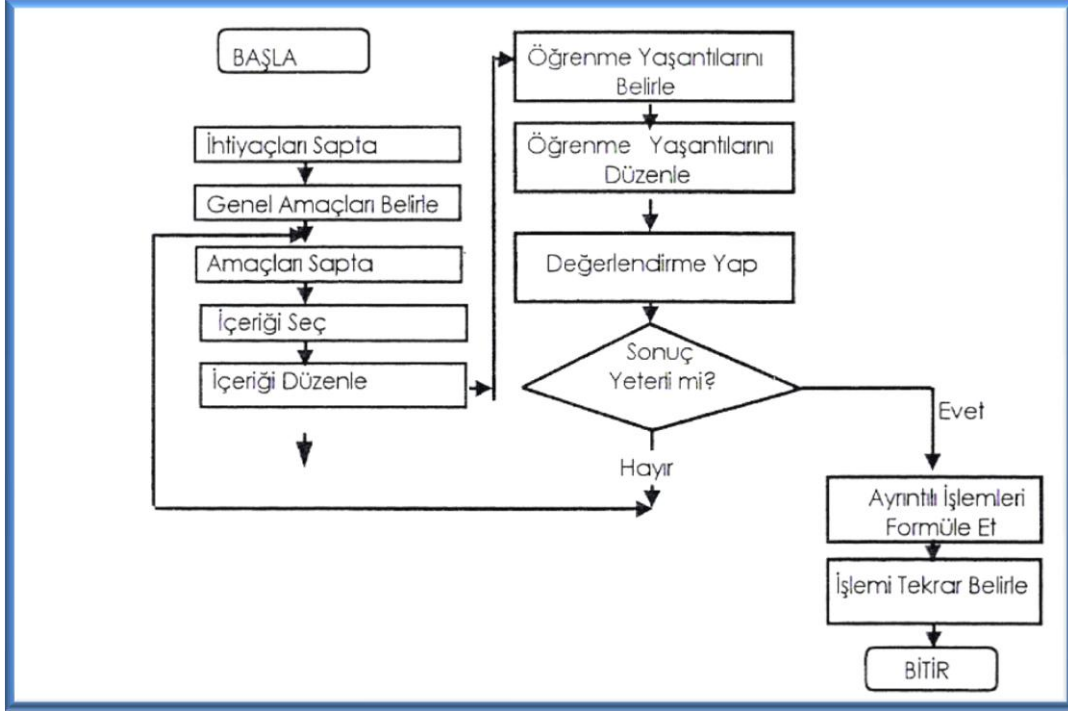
BAŞLA

İhtiyaçları Sapta

Genel Amaçları Belirle

Amaçları Sapta

İçeriği Seç

İçeriği Düzenle

Öğrenme Yaşantılarını Belirle

Öğrenme Yaşantılarını Düzenle

Değerlendirme Yap

Sonuç Yeterli mi?

Evet

Hayır

Ayrıntılı İşlemleri Formüle Et

İşlemi Tekrar Belirle

BİTİR